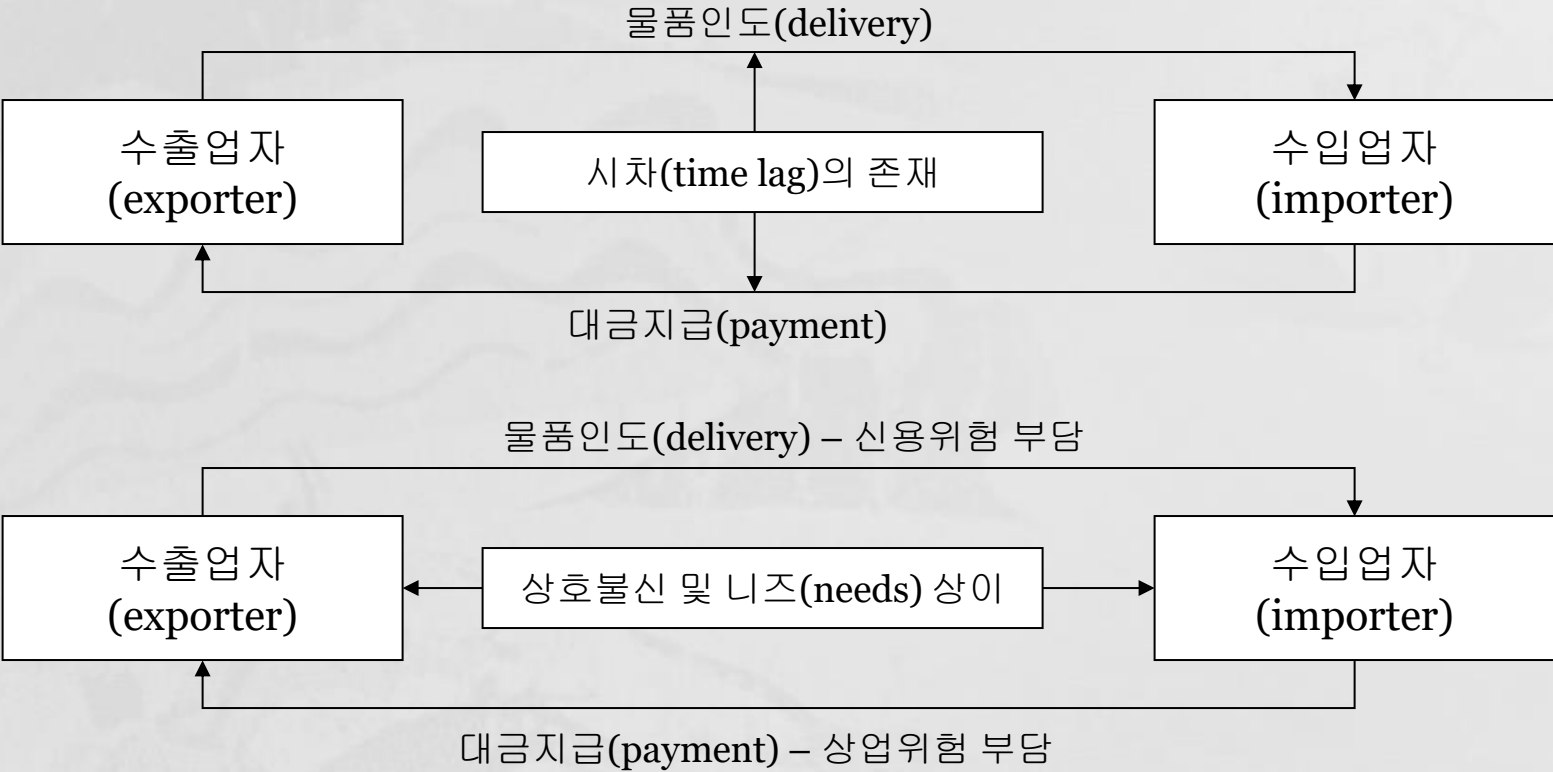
물품인도(delivery)

수출업자
(exporter)

시차(time lag)의 존재

수입업자
(importer)

대금지급(payment)

물품인도(delivery) – 신용위험 부담

수출업자
(exporter)

상호불신 및 니즈(needs) 상이

수입업자
(importer)

대금지급(payment) – 상업위험 부담